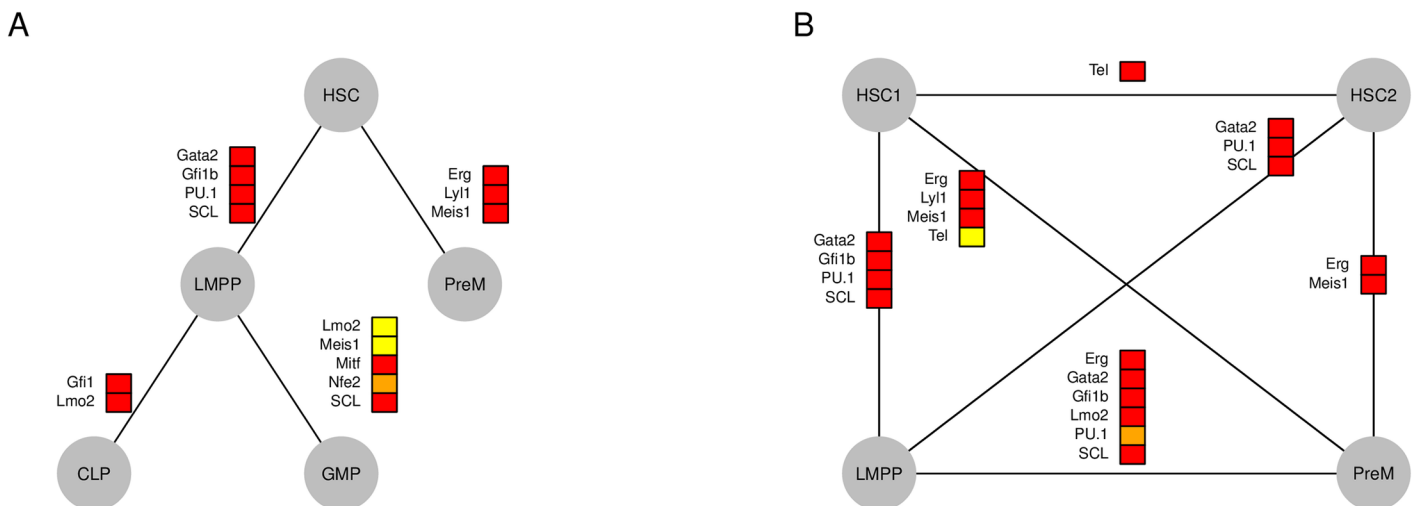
A

HSC

Gata2
Gfi1b
PU.1
SCL

Erg
Lyl1
Meis1

LMPP

PreM

Lmo2
Meis1
Mitf
Nfe2
SCL

Gfi1
Lmo2

CLP

GMP

B

Tel

HSC1

HSC2

Gata2
PU.1
SCL

Erg
Lyl1
Meis1
Tel

Gata2
Gfi1b
PU.1
SCL

Erg
Meis1

Erg
Gata2
Gfi1b
Lmo2
PU.1
SCL

LMPP

PreM